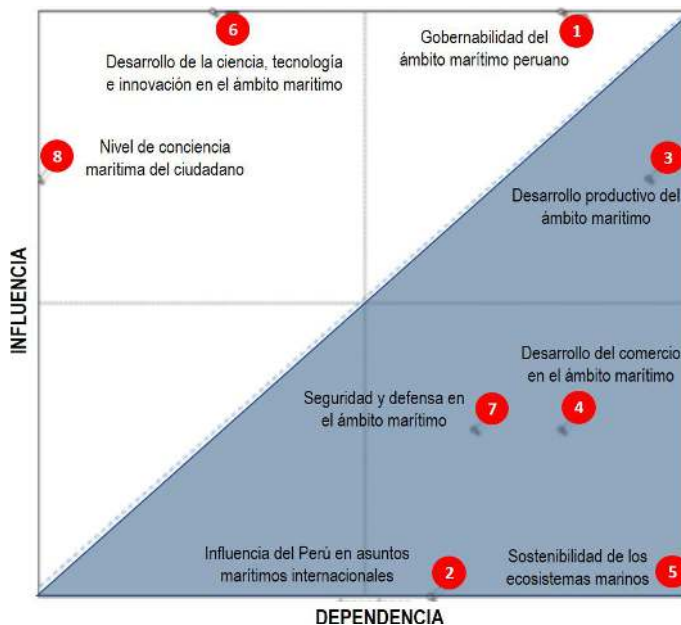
6
Desarrollo de la ciencia, tecnología e innovación en el ámbito marítimo

1
Gobernabilidad del ámbito marítimo peruano

8
Nivel de conciencia marítima del ciudadano

3
Desarrollo productivo del ámbito marítimo

INFLUENCIA

Desarrollo del comercio en el ámbito marítimo

Seguridad y defensa en el ámbito marítimo
7
4

Influencia del Perú en asuntos marítimos internacionales
2

Sostenibilidad de los ecosistemas marinos
5

DEPENDENCIA